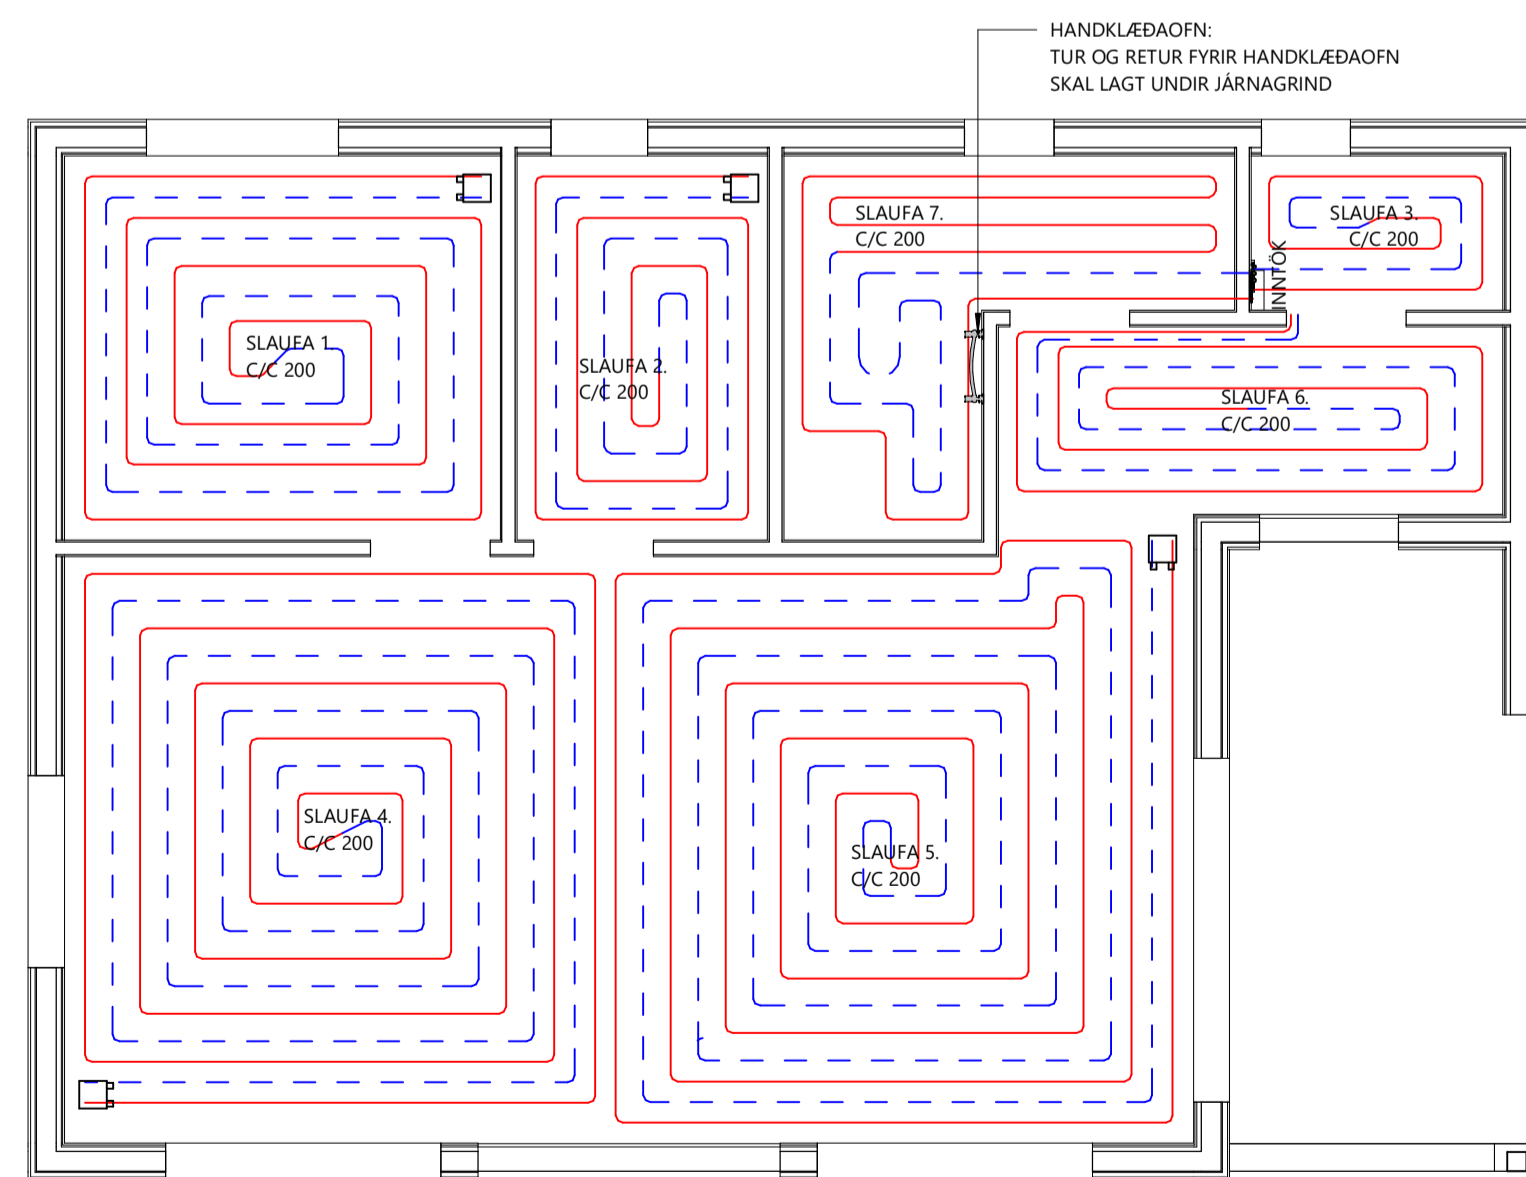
HANDKLÆÐAOFN:
TUR OG RETUR FYRIR HANDKLÆÐAOFN
SKAL LAGT UNDIR JÁRNAGRIND

SLAUFA 1.
C/C 200

SLAUFA 2.
C/C 200

SLAUFA 7.
C/C 200

SLAUFA 3.
C/C 200

INNTÖK

SLAUFA 6.
C/C 200

SLAUFA 4.
C/C 200

SLAUFA 5.
C/C 200